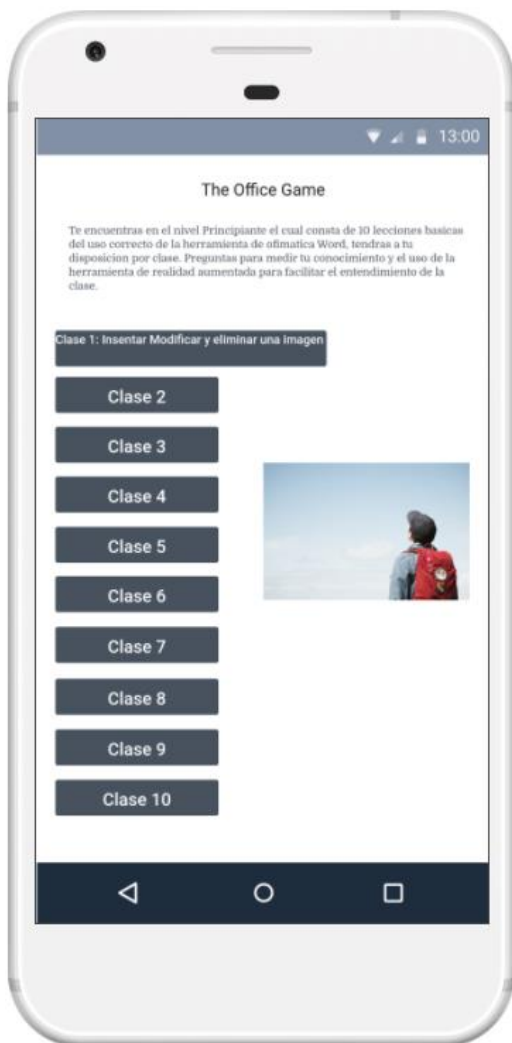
13:00

The Office Game

Te encuentras en el nivel Principiante el cual consta de 10 lecciones basicas del uso correcto de la herramienta de ofimatica Word, tendras a tu disposicion por clase. Preguntas para medir tu conocimiento y el uso de la herramienta de realidad aumentada para facilitar el entendimiento de la clase.

Clase 1: Insentar Modificar y eliminar una imagen

Clase 2

Clase 3

Clase 4

Clase 5

Clase 6

Clase 7

Clase 8

Clase 9

Clase 10